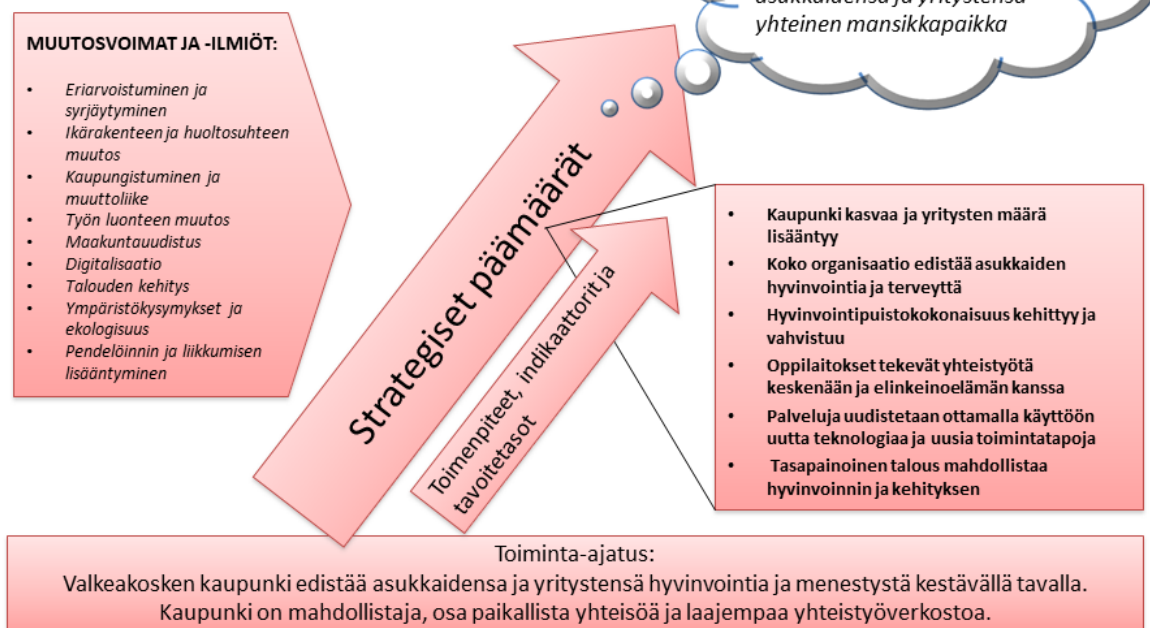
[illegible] asukkaidensa ja yritystensä yhteinen mansikkapaikka

MUUTOSVOIMAT JA -ILMIÖT:

- Eriarvoistuminen ja syrjäytyminen
- Ikärakenteen ja huoltosuhteen muutos
- Kaupungistuminen ja muuttoliike
- Työn luonteen muutos
- Maakuntauudistus
- Digitalisaatio
- Talouden kehitys
- Ympäristökysymykset ja ekologisuus
- Pendelöinnin ja liikkumisen lisääntyminen

Strategiset päämäärät

Toimenpiteet, indikaattorit ja tavoitetasot

- Kaupunki kasvaa ja yritysten määrä lisääntyy
- Koko organisaatio edistää asukkaiden hyvinvointia ja terveyttä
- Hyvinvointipuistokokonaisuus kehittyy ja vahvistuu
- Oppilaitokset tekevät yhteistyötä keskenään ja elinkeinoelämän kanssa
- Palveluja uudistetaan ottamalla käyttöön uutta teknologiaa ja uusia toimintatapoja
- Tasapainoinen talous mahdollistaa hyvinvoinnin ja kehityksen

Toiminta-ajatus:
Valkeakosken kaupunki edistää asukkaidensa ja yritystensä hyvinvointia ja menestystä kestävällä tavalla. Kaupunki on mahdollistaja, osa paikallista yhteisöä ja laajempaa yhteistyöverkostoa.